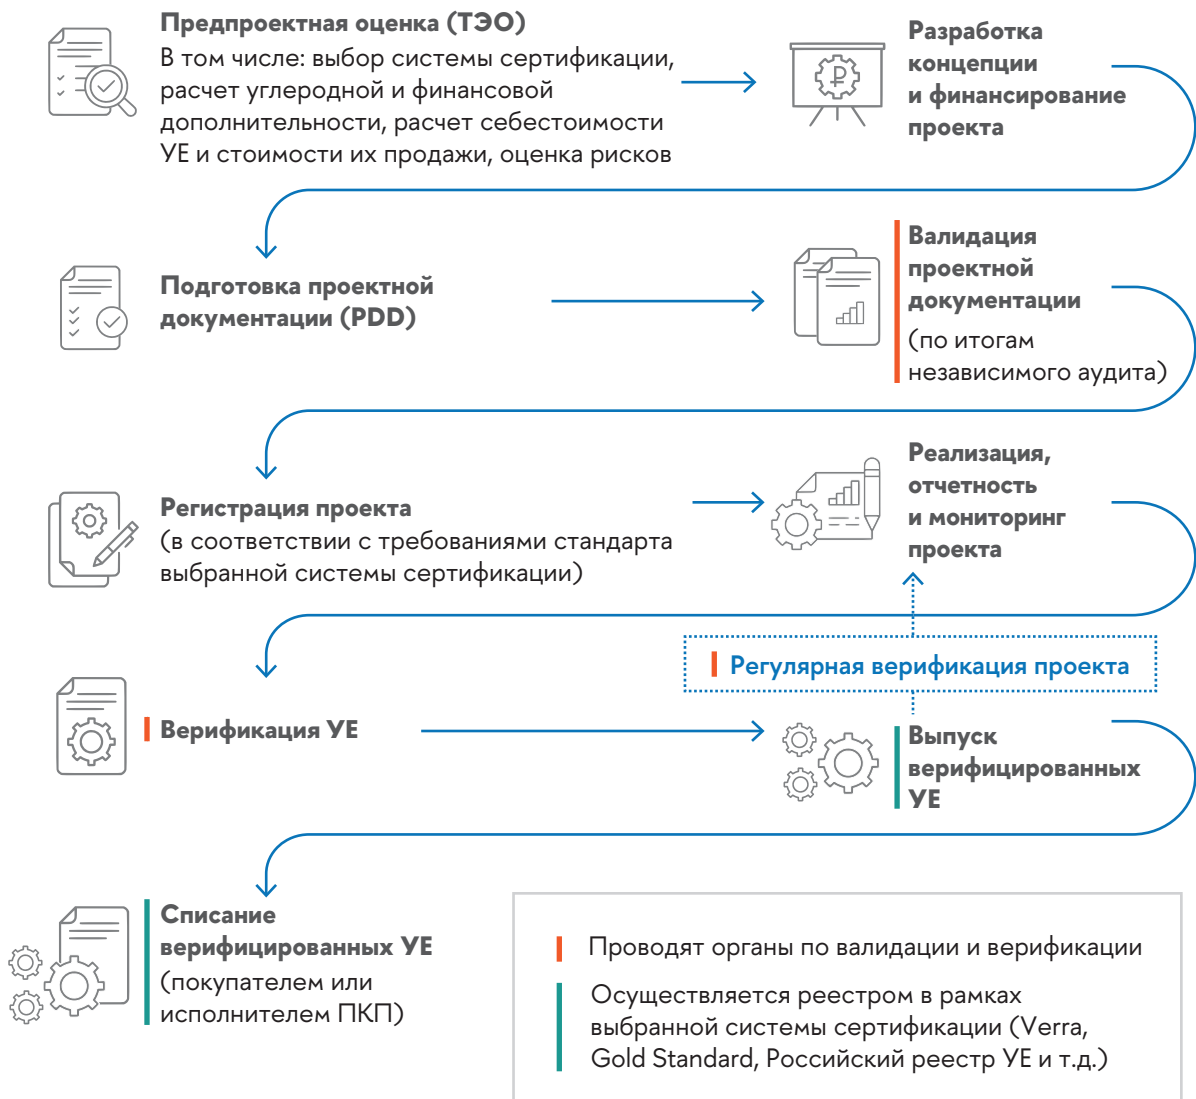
Предпроектная оценка (ТЭО)
В том числе: выбор системы сертификации, расчет углеродной и финансовой дополнительности, расчет себестоимости УЕ и стоимости их продажи, оценка рисков

Разработка концепции и финансирование проекта

Подготовка проектной документации (PDD)

Валидация проектной документации
(по итогам независимого аудита)

Регистрация проекта
(в соответствии с требованиями стандарта выбранной системы сертификации)

Реализация, отчетность и мониторинг проекта

Регулярная верификация проекта

Верификация УЕ

Выпуск верифицированных УЕ

Списание верифицированных УЕ
(покупателем или исполнителем ПКП)

Проводят органы по валидации и верификации

Осуществляется реестром в рамках выбранной системы сертификации (Verra, Gold Standard, Российский реестр УЕ и т.д.)